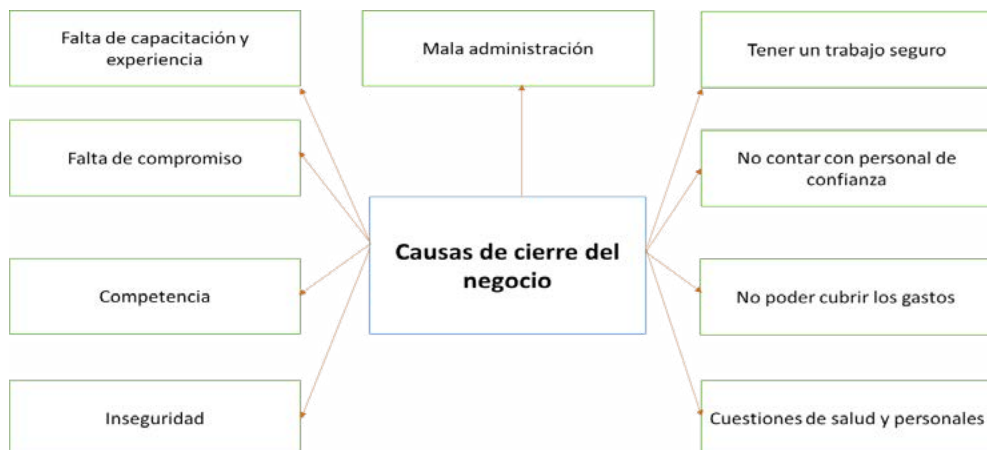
Falta de capacitación y experiencia

Mala administración

Tener un trabajo seguro

Falta de compromiso

No contar con personal de confianza

Causas de cierre del negocio

Competencia

No poder cubrir los gastos

Inseguridad

Cuestiones de salud y personales